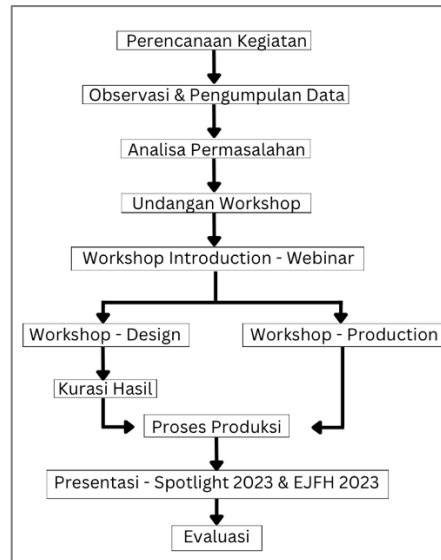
Perencanaan Kegiatan

Observasi & Pengumpulan Data

Analisa Permasalahan

Undangan Workshop

Workshop Introduction - Webinar

Workshop - Design

Workshop - Production

Kurasi Hasil

Proses Produksi

Presentasi - Spotlight 2023 & EJFH 2023

Evaluasi